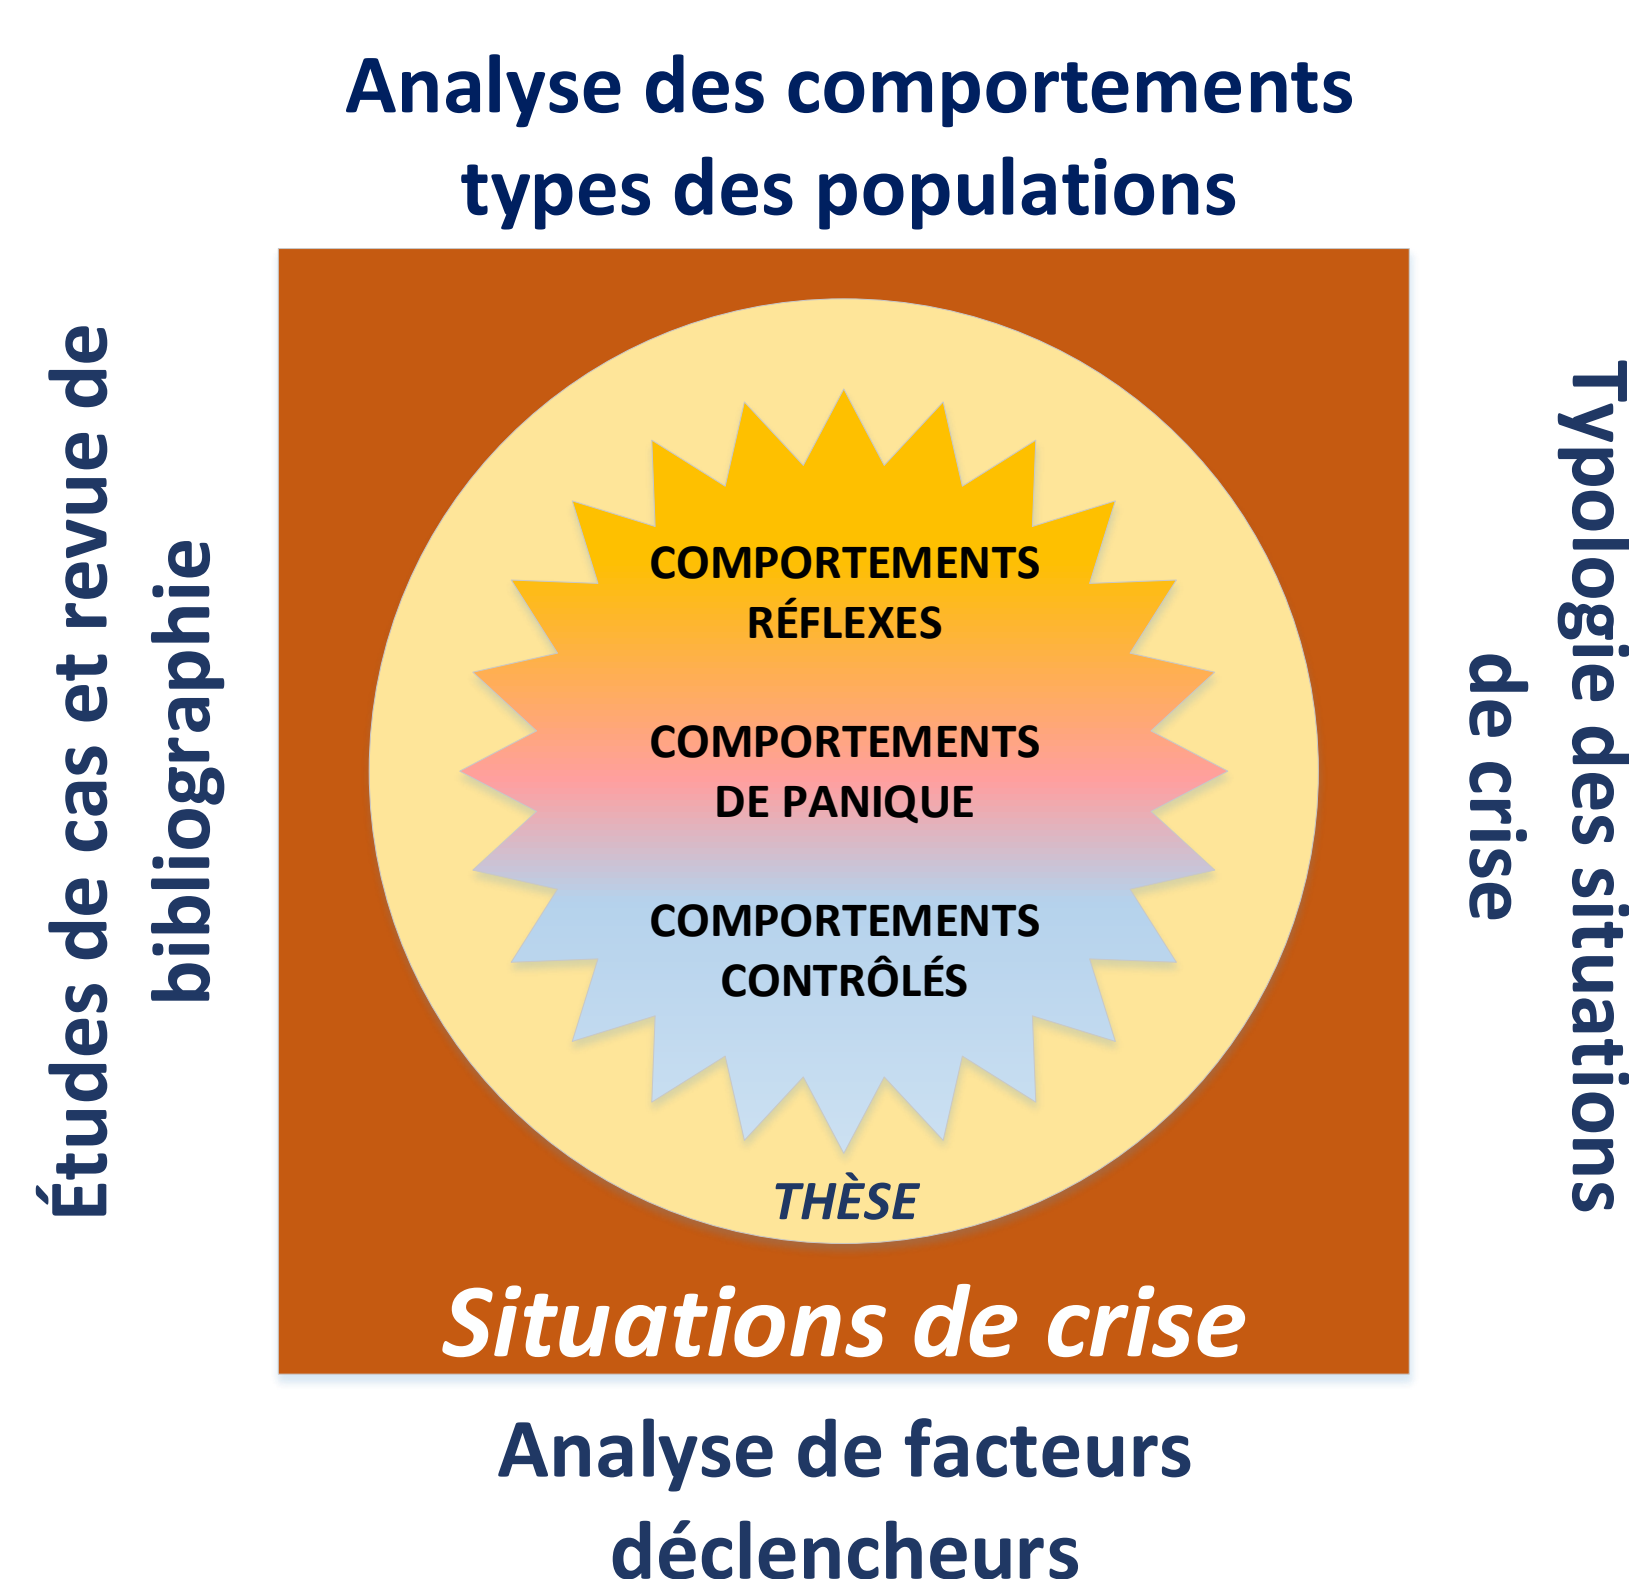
Analyse des comportements types des populations

Études de cas et revue de bibliographie

COMPORTEMENTS RÉFLEXES

COMPORTEMENTS DE PANIQUE

COMPORTEMENTS CONTRÔLÉS

THÈSE

Situations de crise

Typologie des situations de crise

Analyse de facteurs déclencheurs